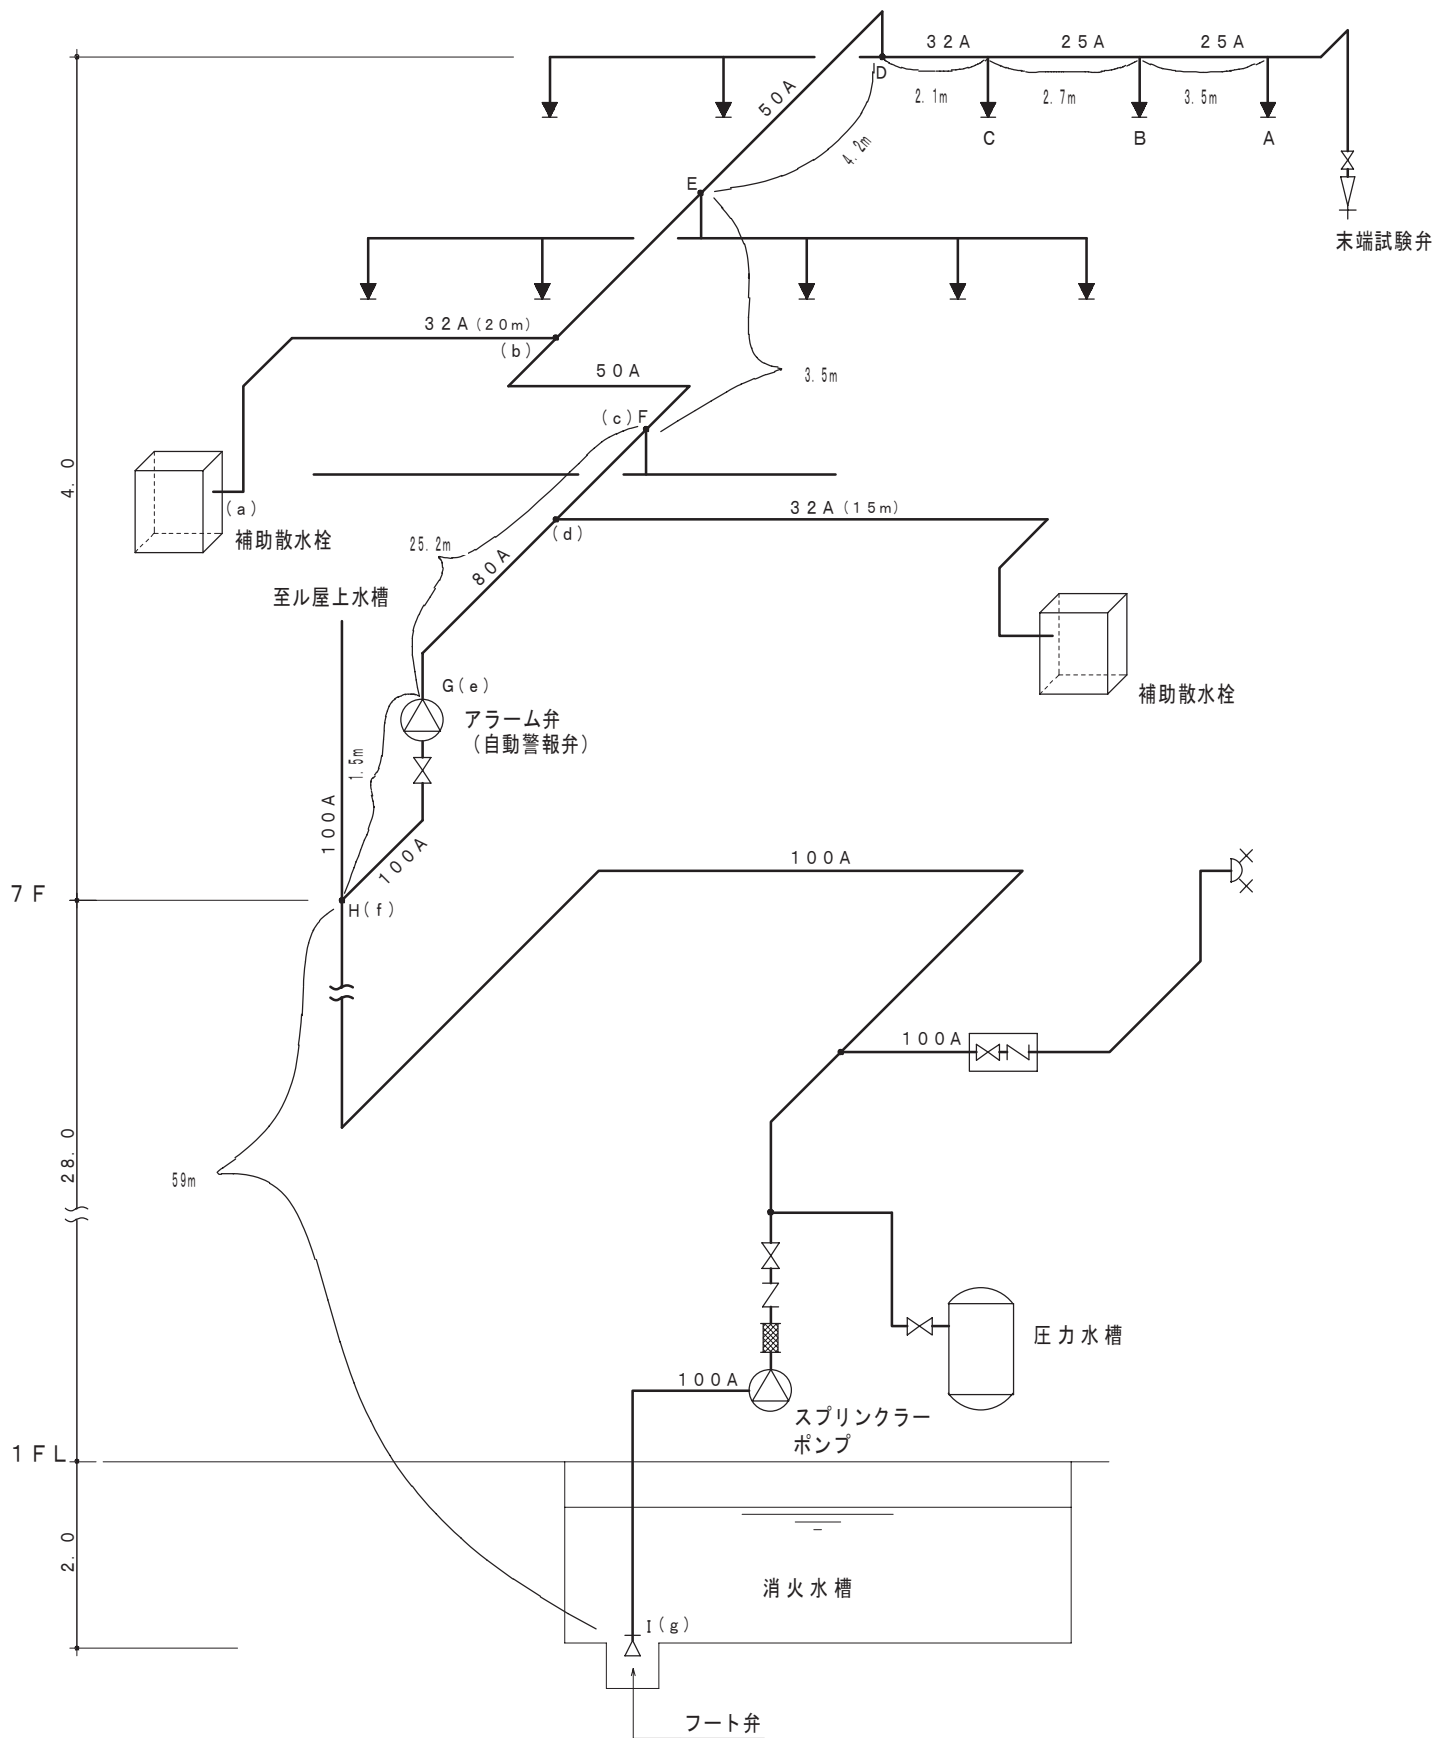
32A
25A
25A
D
2.1m
2.7m
3.5m
C
B
A
50A
4.2m
E
末端試験弁
32A (20m)
(b)
50A
3.5m
(c) F
4.0
(a)
補助散水栓
32A (15m)
25.2m
(d)
80A
至ル屋上水槽
G (e)
アラーム弁
(自動警報弁)
補助散水栓
1.5m
100A
100A
100A
7F
H (f)
100A
28.0
59m
100A
圧力水槽
スプリンクラーポンプ
1FL
2.0
消火水槽
I (g)
フート弁